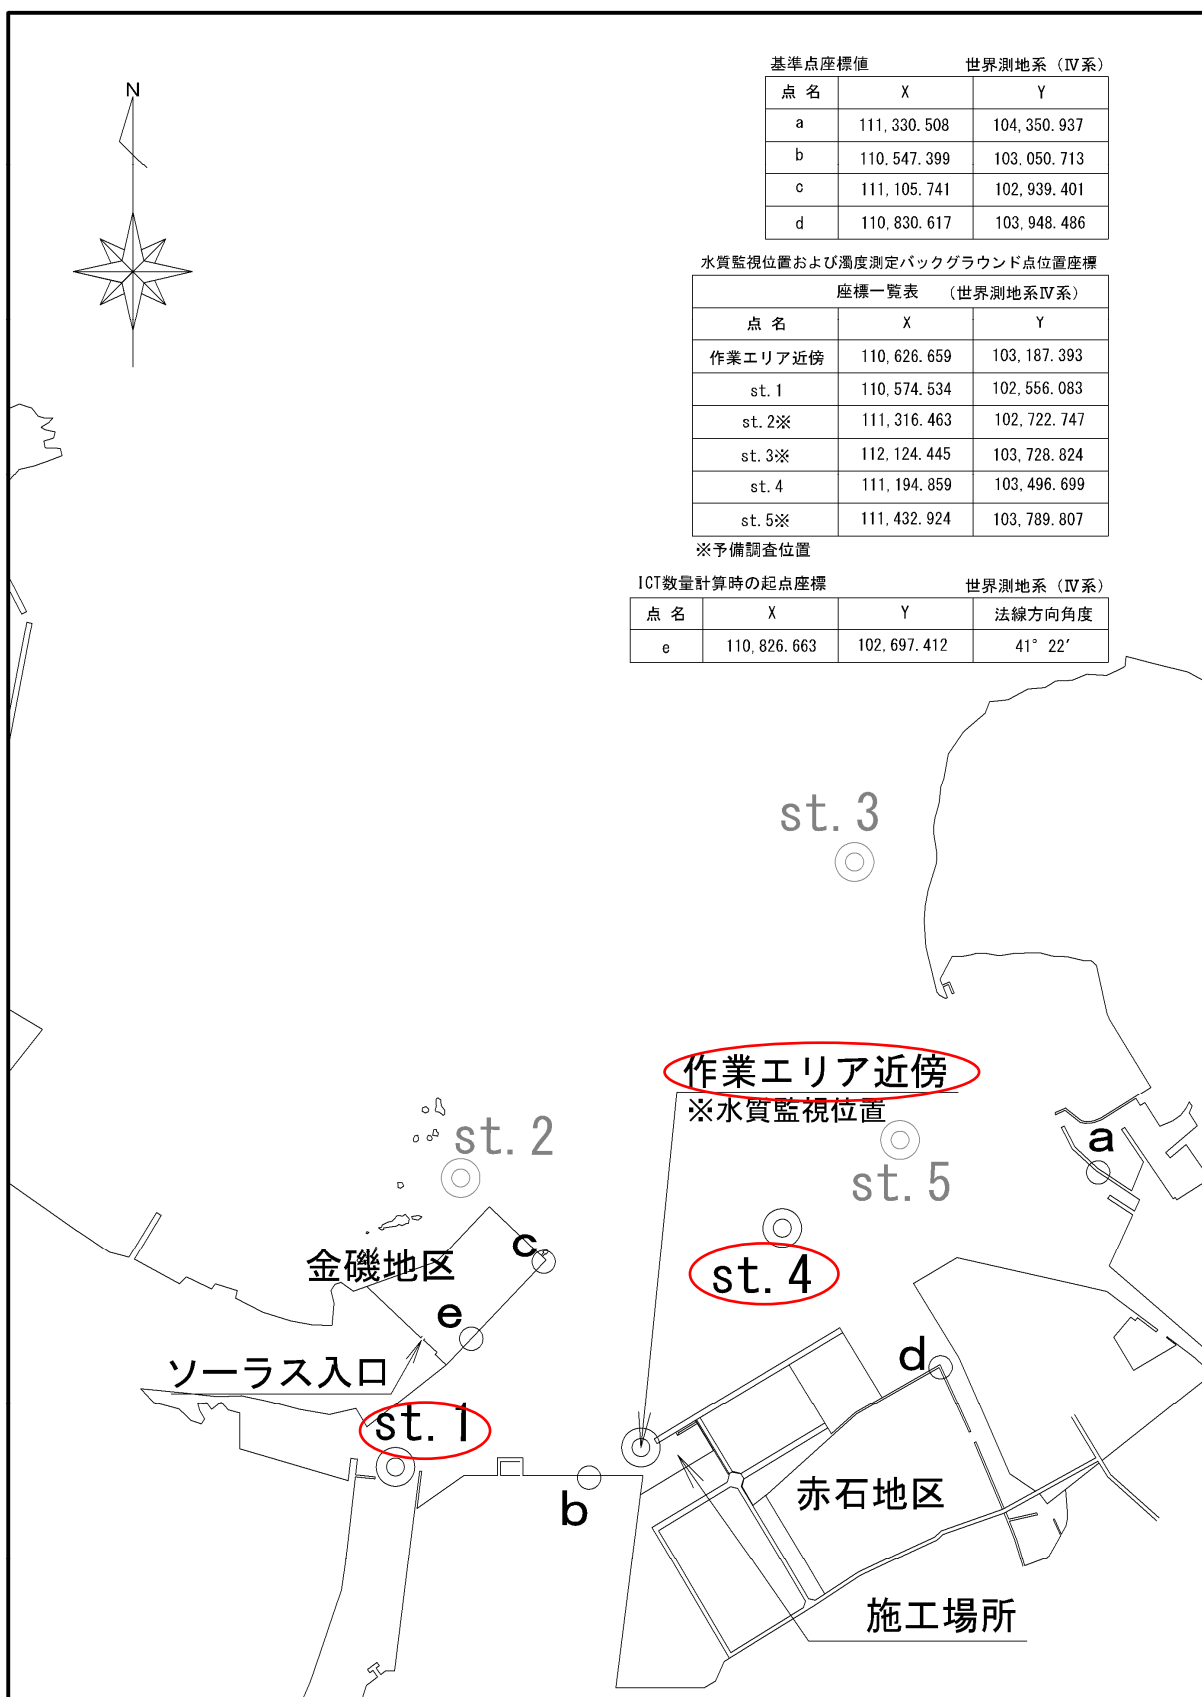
N

基準点座標値　　　世界測地系（Ⅳ系）

| 点 名 | X | Y |
|---|---|---|
| a | 111, 330. 508 | 104, 350. 937 |
| b | 110. 547. 399 | 103. 050. 713 |
| c | 111, 105. 741 | 102, 939. 401 |
| d | 110, 830. 617 | 103, 948. 486 |

水質監視位置および濁度測定バックグラウンド点位置座標

座標一覧表　（世界測地系Ⅳ系）

| 点 名 | X | Y |
|---|---|---|
| 作業エリア近傍 | 110, 626. 659 | 103, 187. 393 |
| st. 1 | 110, 574. 534 | 102, 556. 083 |
| st. 2※ | 111, 316. 463 | 102, 722. 747 |
| st. 3※ | 112, 124. 445 | 103, 728. 824 |
| st. 4 | 111, 194. 859 | 103, 496. 699 |
| st. 5※ | 111, 432. 924 | 103, 789. 807 |

※予備調査位置

ICT数量計算時の起点座標　　　世界測地系（Ⅳ系）

| 点 名 | X | Y | 法線方向角度 |
|---|---|---|---|
| e | 110, 826. 663 | 102, 697. 412 | 41° 22′ |

st. 3

作業エリア近傍
※水質監視位置

st. 2

st. 5

a

c

金磯地区

st. 4

e

d

ソーラス入口

st. 1

b

赤石地区

施工場所